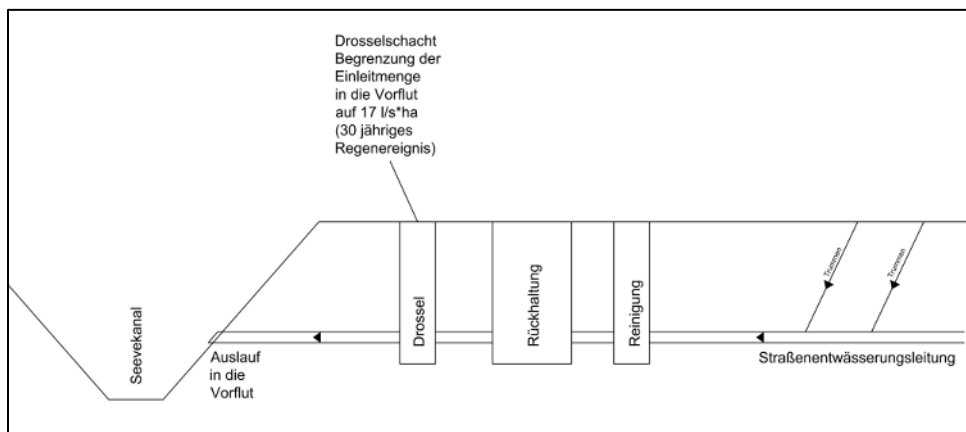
Drosselschacht
Begrenzung der Einleitmenge in die Vorflut auf 17 l/s*ha (30 jähriges Regenereignis)

Seevekanal

Auslauf in die Vorflut

Drossel

Rückhaltung

Reinigung

Trummen

Trummen

Straßenentwässerungsleitung